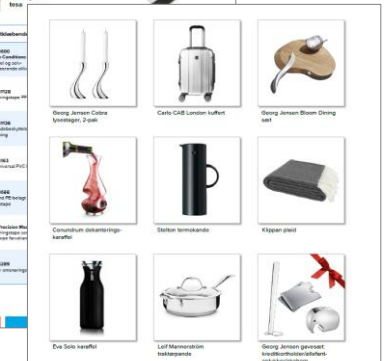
tesa

Georg Jensen Cobra lysestager, 2-pak

Carlo CAB London kuffert

Georg Jensen Bloom Dining sæt

Conundrum dekanterings-karaffel

Stelton termokande

Klippan plaid

Eva Solo karaffel

Leif Mannerström traktørpande

Georg Jensen gavesæt: kreditkortholder/allefant-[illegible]